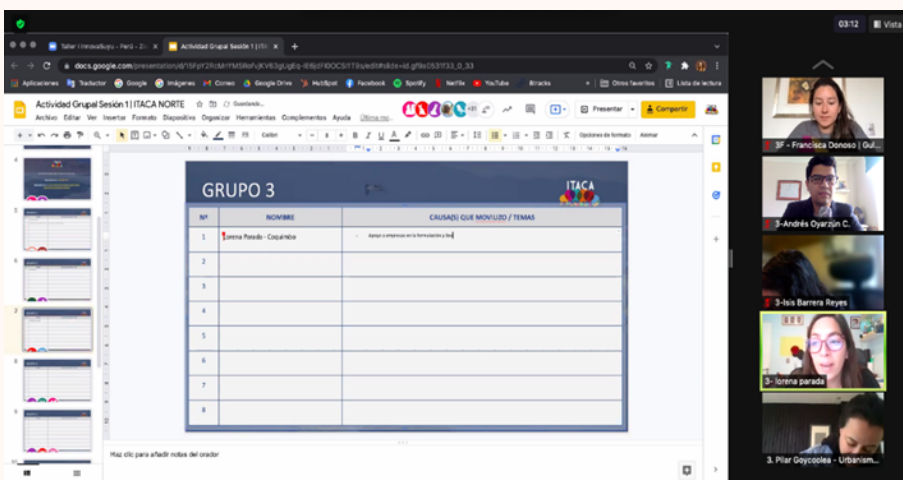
03:12 Vista

Taller InnovaBuyu - Perú - Zo ×
Actividad Grupal Sesión 1 | ITA ×
+

docs.google.com/presentation/d/1SFpY2RcMYM5RsfvjKV63gUgEq-I8fjdfIBOCSi1T9s/edit#slide=id.gf9c0531f33_0_33

Aplicaciones Traductor Google Imágenes Correo Google Drive HubSpot Facebook Spotify Netflix YouTube Bitrades Otros favoritos Lista de lectura

Actividad Grupal Sesión 1 | ITACA NORTE Guardando...
Archivo Editar Ver Insertar Formato Diapositiva Organizar Herramientas Complementos Ayuda Última mo...

+31

Presentar Compartir

Calibri Opciones de formato Animar

GRUPO 3

ITACA

| Nº | NOMBRE | CAUSA(S) QUE MOVILIZO / TEMAS |
|---|---|---|
| 1 | lorena Parada - Coquimbo | - Apoyo a empresas en la formulación y las |
| 2 | | |
| 3 | | |
| 4 | | |
| 5 | | |
| 6 | | |
| 7 | | |
| 8 | | |

Haz clic para añadir notas del orador

3F - Francisca Donoso | Gul...
3-Andrés Oyarzún C.
3-Isis Barrera Reyes
3- lorena parada
3. Pilar Goycoolea - Urbanism...